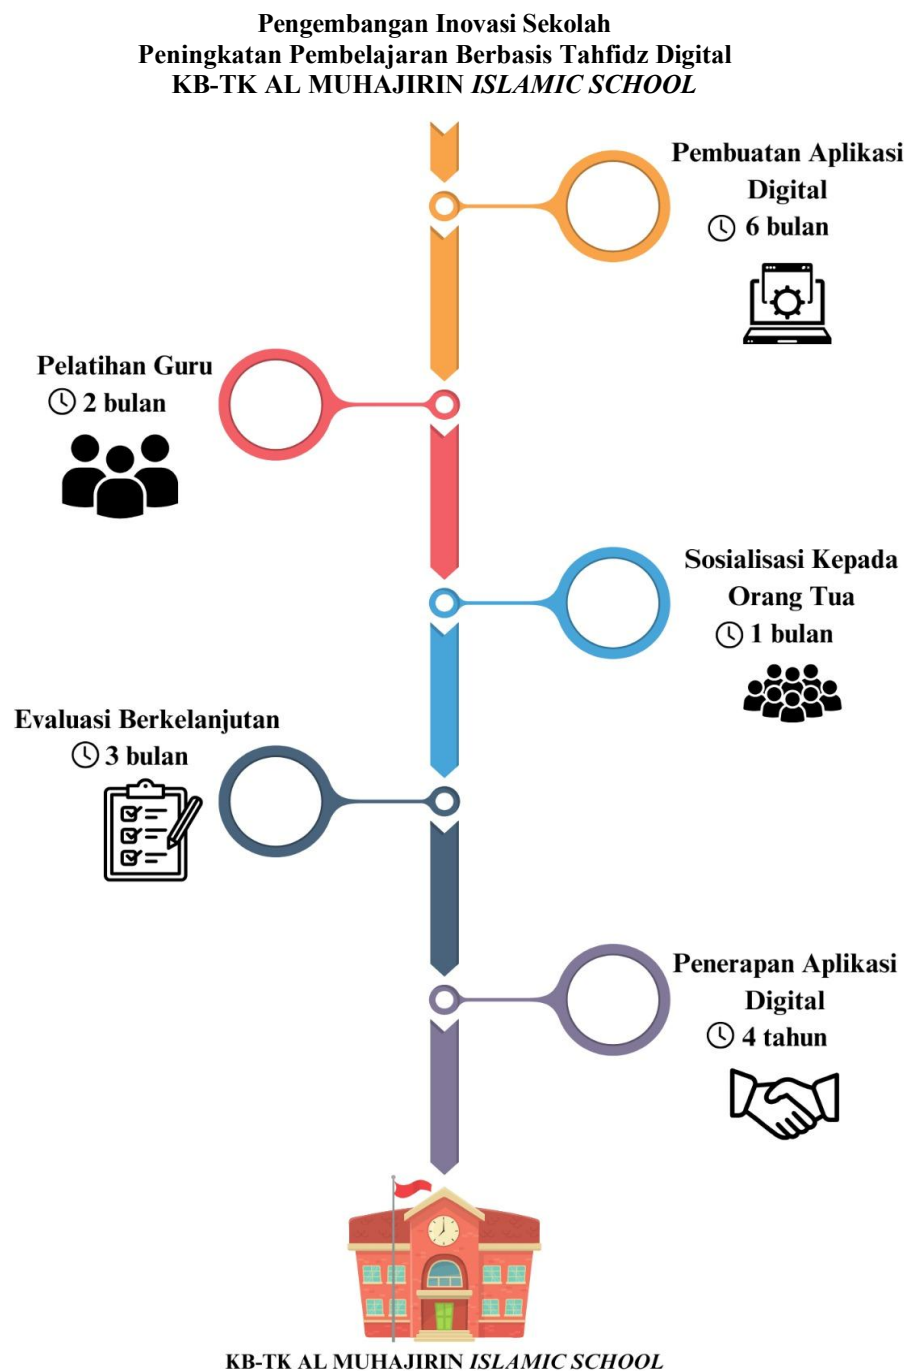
Pengembangan Inovasi Sekolah
Peningkatan Pembelajaran Berbasis Tahfidz Digital
KB-TK AL MUHAJIRIN *ISLAMIC SCHOOL*

Pembuatan Aplikasi Digital
6 bulan

Pelatihan Guru
2 bulan

Sosialisasi Kepada Orang Tua
1 bulan

Evaluasi Berkelanjutan
3 bulan

Penerapan Aplikasi Digital
4 tahun

KB-TK AL MUHAJIRIN *ISLAMIC SCHOOL*